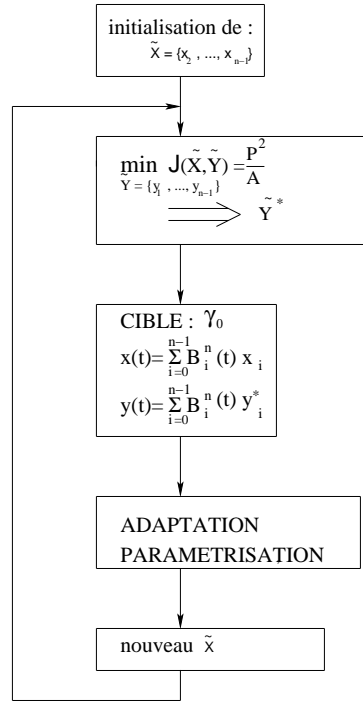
initialisation de :

$\tilde{X} = \{x_2 , ..., x_{n-1}\}$

$\min_{\tilde{Y} = \{y_1 , ..., y_{n-1}\}} J(\tilde{X},\tilde{Y}) = \frac{P^2}{A}$

$\Longrightarrow \tilde{Y}^*$

CIBLE : $\gamma_0$

$x(t) = \sum_{i=0}^{n-1} B_i^n(t)\, x_i$

$y(t) = \sum_{i=0}^{n-1} B_i^n(t)\, y_i^*$

ADAPTATION

PARAMETRISATION

nouveau $\tilde{x}$